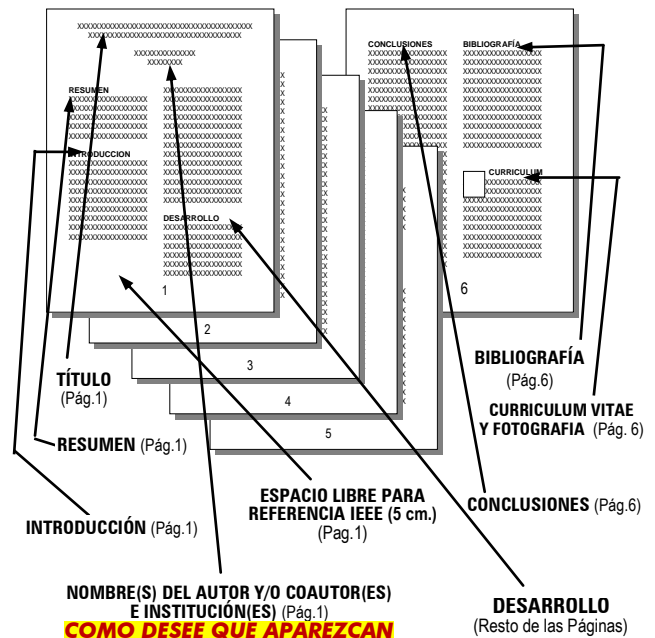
xxxxxxxxxxxxxxxxxxxxxxxxxxxxxxxxxxxxxxxx
xxxxxxxxxxxxxxxxxxxxxxxxxxxxxxxxxxx

xxxxxxxxxxxxxx
xxxxxxxx

RESUMEN

INTRODUCCION

DESARROLLO

1

2

3

4

5

CONCLUSIONES

BIBLIOGRAFÍA

CURRICULUM

6

TÍTULO (Pág.1)

RESUMEN (Pág.1)

INTRODUCCIÓN (Pág.1)

ESPACIO LIBRE PARA REFERENCIA IEEE (5 cm.) (Pag.1)

NOMBRE(S) DEL AUTOR Y/O COAUTOR(ES) E INSTITUCIÓN(ES) (Pág.1)
COMO DESEE QUE APAREZCAN

BIBLIOGRAFÍA (Pág.6)

CURRICULUM VITAE Y FOTOGRAFIA (Pág. 6)

CONCLUSIONES (Pág.6)

DESARROLLO (Resto de las Páginas)